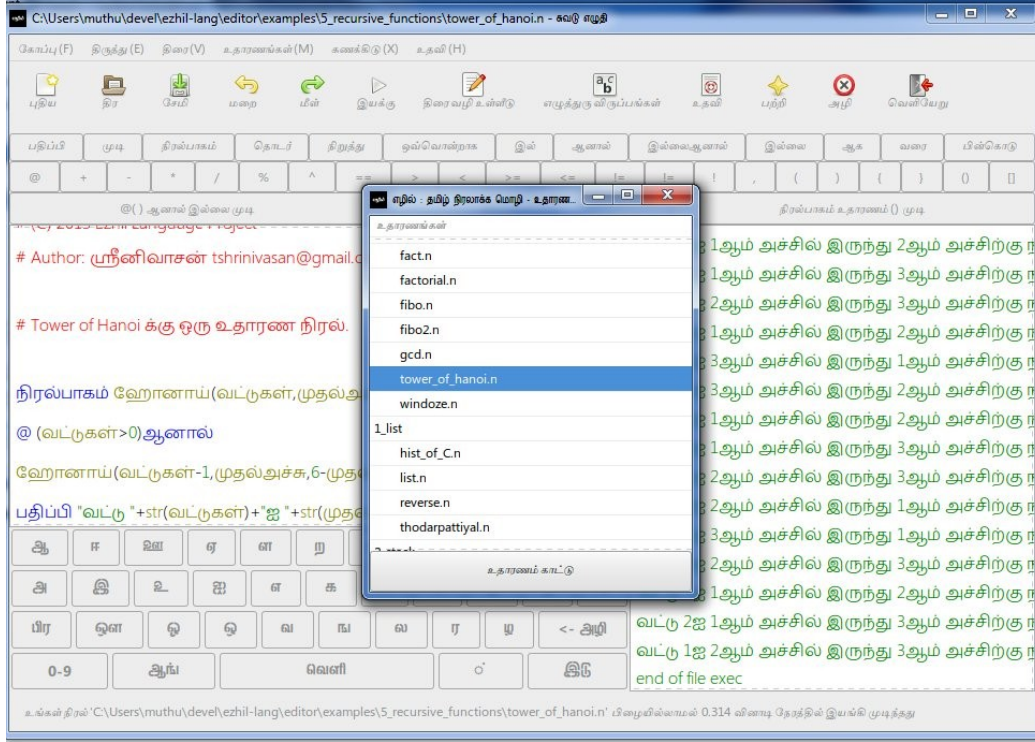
C:\Users\muthu\devel\ezhil-lang\editor\examples\5_recursive_functions\tower_of_hanoi.n - கவடு எழுதி

கோப்பு(F) திருத்து(E) திரை(V) உதாரணங்கள்(M) கணக்கிடு(X) உதவி(H)

புதிய திற சேமி மறை மீள் இயக்கு திரைவழி உள்ளீடு எழுத்துரு விருப்பங்கள் உதவி பற்றி அழி வெளியேறு

பதிப்பி முடி நிரல்பாகம் தொடர் நிறுத்து ஒவ்வொன்றாக இல் ஆனால் இல்லைஆனால் இல்லை ஆக வரை பின்கொடு

@ + - * / % ^ == > < >= <= != ! , ( ) { } () []

@( ) ஆனால் இல்லை முடி

நிரல்பாகம் உதாரணம் () முடி

# (C) 2013 Ezhil Language Project

# Author: ஸ்ரீனிவாசன் tshrinivasan@gmail.c

# Tower of Hanoi க்கு ஒரு உதாரண நிரல்.

நிரல்பாகம் ஹோனாய்(வட்டுகள்,முதல்அ

@ (வட்டுகள்>0)ஆனால்

ஹோனாய்(வட்டுகள்-1,முதல்அச்சு,6-முத

பதிப்பி "வட்டு "+str(வட்டுகள்)+"ஐ "+str(முத

ஆ ஈ ஊ ஏ ள ற
அ இ உ ஐ எ க
பிர ஔ ஒ ஓ வ ஙு ல ர ழ <- அழி
0-9 ஆங் வெளி ஂ இட

ஏழில் : தமிழ் நிரலாக்க மொழி - உதாரண...

உதாரணங்கள்
fact.n
factorial.n
fibo.n
fibo2.n
gcd.n
tower_of_hanoi.n
windoze.n
1_list
hist_of_C.n
list.n
reverse.n
thodarpattiyal.n

உதாரணம் காட்டு

1ஆம் அச்சில் இருந்து 2ஆம் அச்சிற்கு
1ஆம் அச்சில் இருந்து 3ஆம் அச்சிற்கு
2ஆம் அச்சில் இருந்து 3ஆம் அச்சிற்கு
1ஆம் அச்சில் இருந்து 2ஆம் அச்சிற்கு
3ஆம் அச்சில் இருந்து 1ஆம் அச்சிற்கு
3ஆம் அச்சில் இருந்து 2ஆம் அச்சிற்கு
1ஆம் அச்சில் இருந்து 2ஆம் அச்சிற்கு
1ஆம் அச்சில் இருந்து 3ஆம் அச்சிற்கு
2ஆம் அச்சில் இருந்து 3ஆம் அச்சிற்கு
2ஆம் அச்சில் இருந்து 1ஆம் அச்சிற்கு
3ஆம் அச்சில் இருந்து 1ஆம் அச்சிற்கு
2ஆம் அச்சில் இருந்து 3ஆம் அச்சிற்கு
1ஆம் அச்சில் இருந்து 2ஆம் அச்சிற்கு
வட்டு 2ஐ 1ஆம் அச்சில் இருந்து 3ஆம் அச்சிற்கு
வட்டு 1ஐ 2ஆம் அச்சில் இருந்து 3ஆம் அச்சிற்கு
end of file exec

உங்கள் நிரல் 'C:\Users\muthu\devel\ezhil-lang\editor\examples\5_recursive_functions\tower_of_hanoi.n' பிழையில்லாமல் 0.314 வினாடி நேரத்தில் இயங்கி முடிந்தது